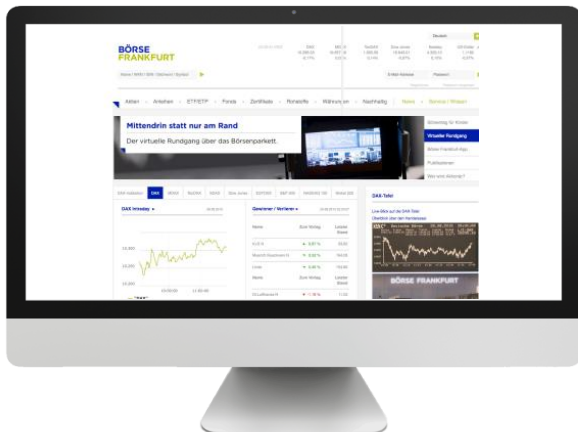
BÖRSE FRANKFURT

Aktien | Anleihen | ETF/ETP | Fonds | Zertifikate | Rohstoffe | Währungen | Nachhaltig | News | Service / Wissen

Mittendrin statt nur am Rand

Der virtuelle Rundgang über das Börsenparkett

Virtueller Rundgang

DAX

DAX Intraday

Gewinner / Verlierer

Name

Kurs

DAX-Tafel

BÖRSE FRANKFURT